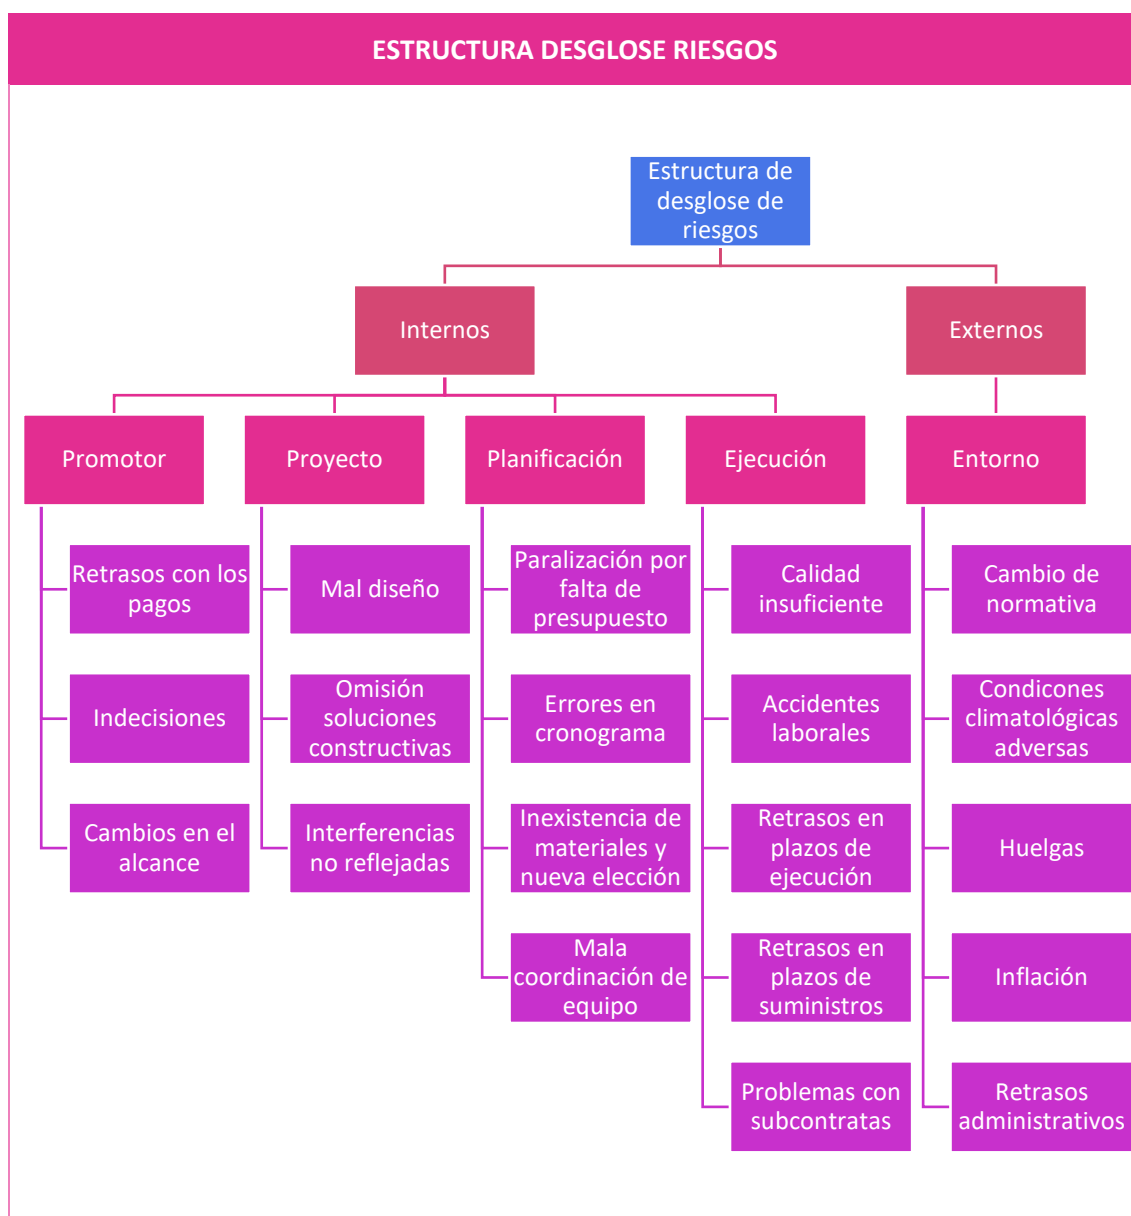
ESTRUCTURA DESGLOSE RIESGOS

Estructura de desglose de riesgos

Internos

Externos

Promotor

Retrasos con los pagos

Indecisiones

Cambios en el alcance

Proyecto

Mal diseño

Omisión soluciones constructivas

Interferencias no reflejadas

Planificación

Paralización por falta de presupuesto

Errores en cronograma

Inexistencia de materiales y nueva elección

Mala coordinación de equipo

Ejecución

Calidad insuficiente

Accidentes laborales

Retrasos en plazos de ejecución

Retrasos en plazos de suministros

Problemas con subcontratas

Entorno

Cambio de normativa

Condicones climatológicas adversas

Huelgas

Inflación

Retrasos administrativos